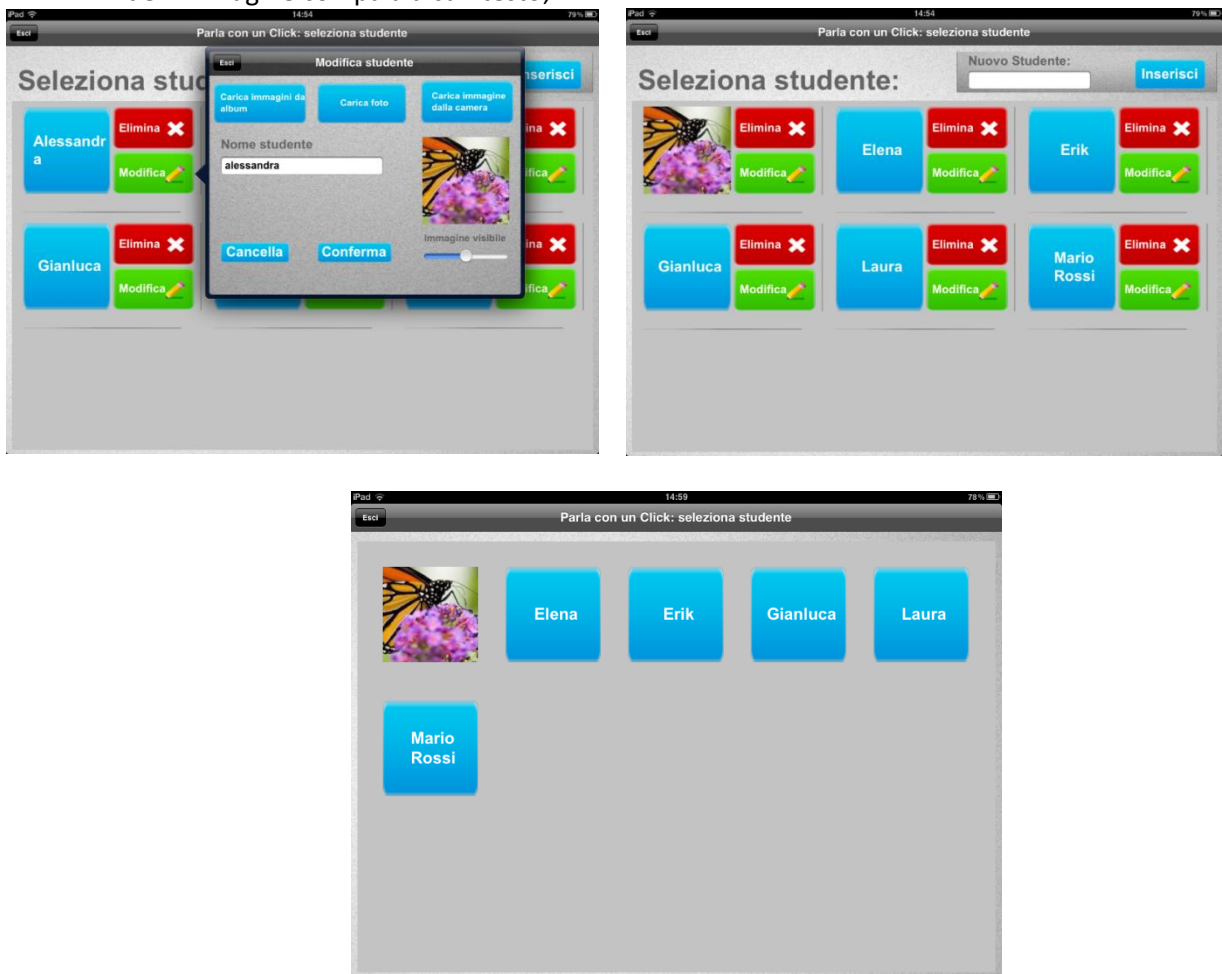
iPad 14:54 79%
Esci
Parla con un Click: seleziona studente
Seleziona stud
Alessandra
Elimina
Modifica
Gianluca
Elimina
Modifica
Esci
Modifica studente
Carica immagini da album
Carica foto
Carica immagine dalla camera
Nome studente
alessandra
Immagine visibile
Cancella
Conferma
nserisci
ina
ifica
ina
ifica

iPad 14:54 79%
Esci
Parla con un Click: seleziona studente
Seleziona studente:
Nuovo Studente:
Inserisci
Elimina
Modifica
Elena
Elimina
Modifica
Erik
Elimina
Modifica
Gianluca
Elimina
Modifica
Laura
Elimina
Modifica
Mario Rossi
Elimina
Modifica

iPad 14:59 78%
Esci
Parla con un Click: seleziona studente
Elena
Erik
Gianluca
Laura
Mario Rossi